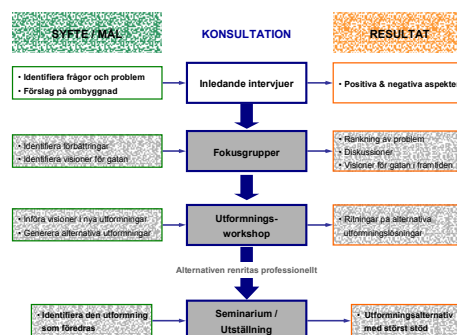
SYFTE / MÅL

KONSULTATION

RESULTAT

• Identifiera frågor och problem
• Förslag på ombyggnad

Inledande intervjuer

• Positiva & negativa aspekter

• Identifiera förbättringar
• Identifiera visioner för gatan

Fokusgrupper

• Rankning av problem
• Diskussioner
• Visioner för gatan i framtiden

• Införa visioner i nya utformningar
• Generera alternativa utformningar

Utformnings-workshop

• Ritningar på alternativa utformningslösningar

Alternativen renritas professionellt

• Identifiera den utformning som föredras

Seminarium / Utställning

• Utformningsalternativ med störst stöd